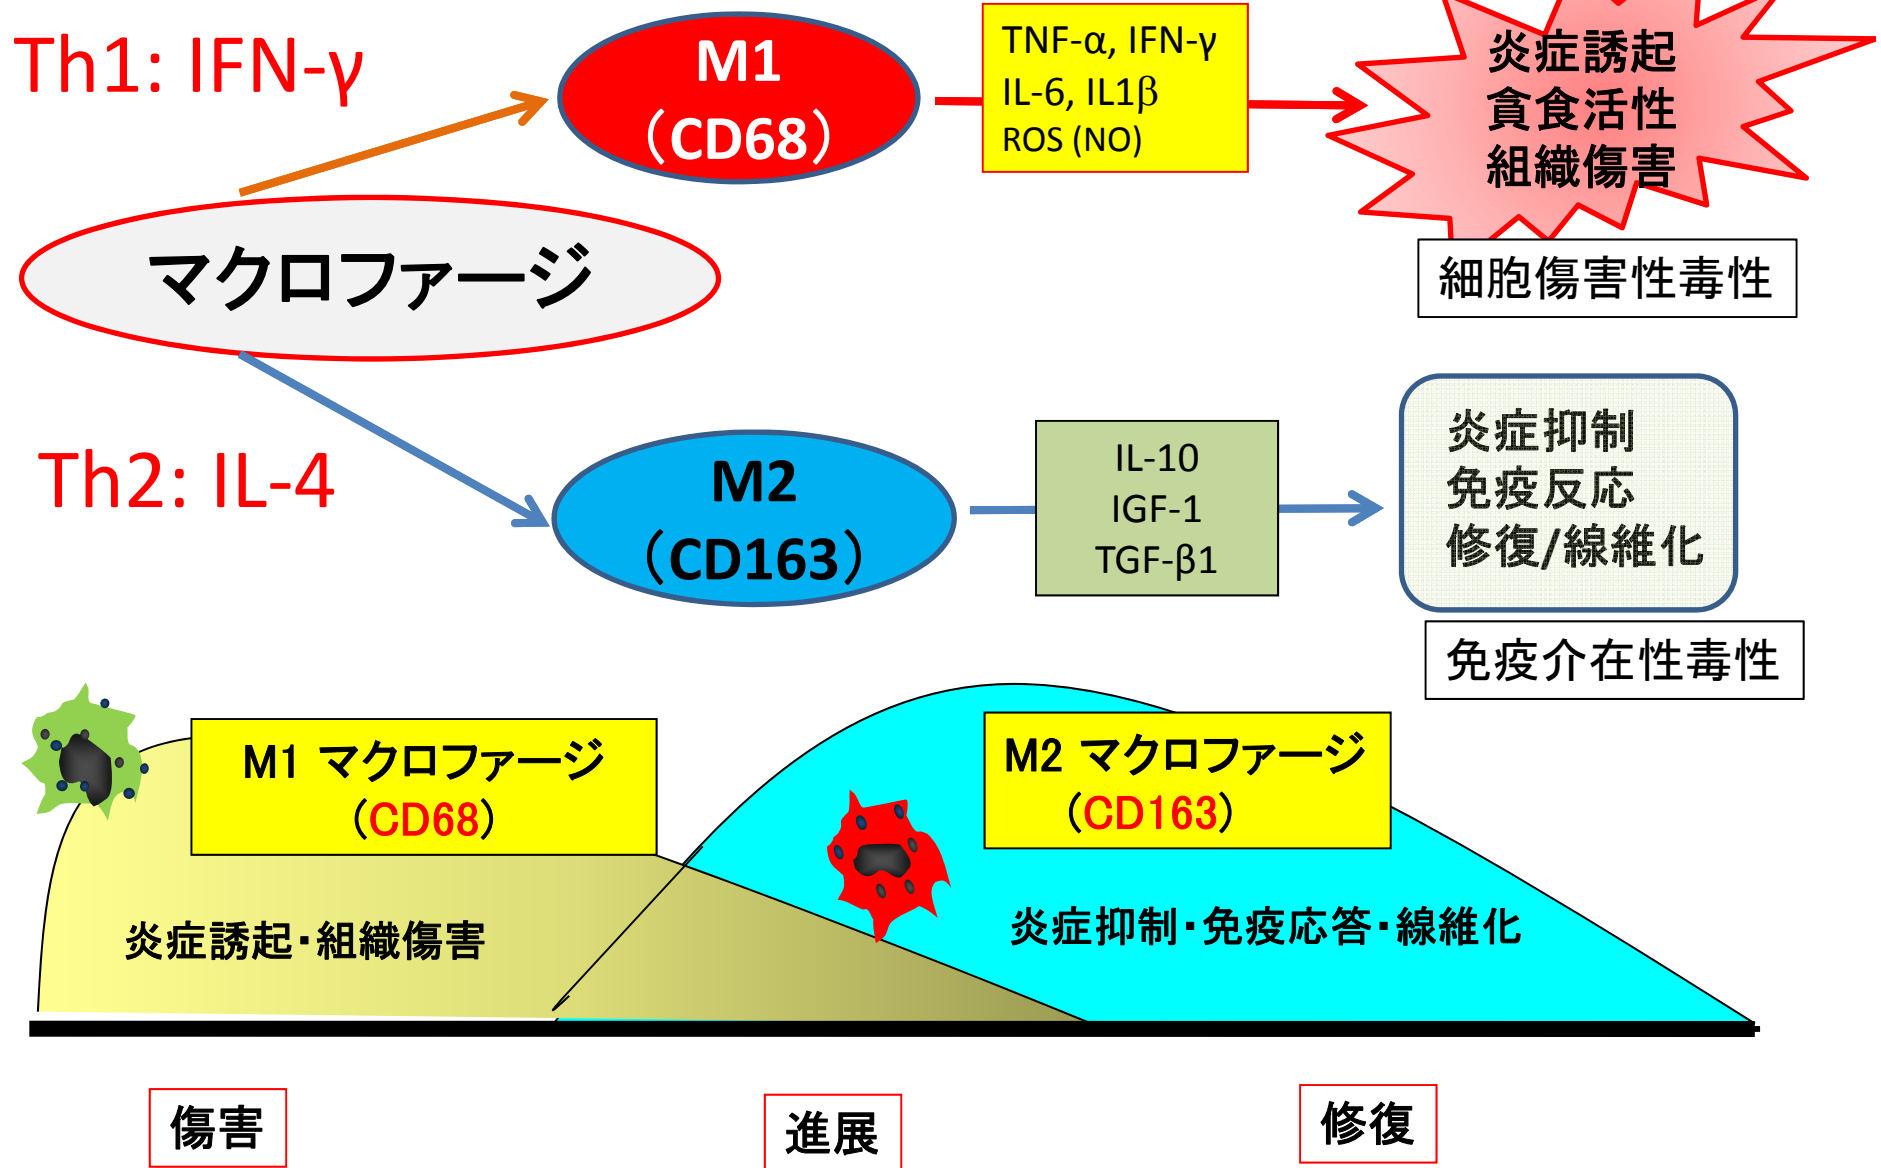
Th1: IFN-γ

M1
（CD68）

TNF-α, IFN-γ
IL-6, IL1β
ROS (NO)

炎症誘起
貪食活性
組織傷害

細胞傷害性毒性

マクロファージ

Th2: IL-4

M2
（CD163）

IL-10
IGF-1
TGF-β1

炎症抑制
免疫反応
修復/線維化

免疫介在性毒性

M1 マクロファージ
（CD68）

M2 マクロファージ
（CD163）

炎症誘起・組織傷害

炎症抑制・免疫応答・線維化

傷害

進展

修復